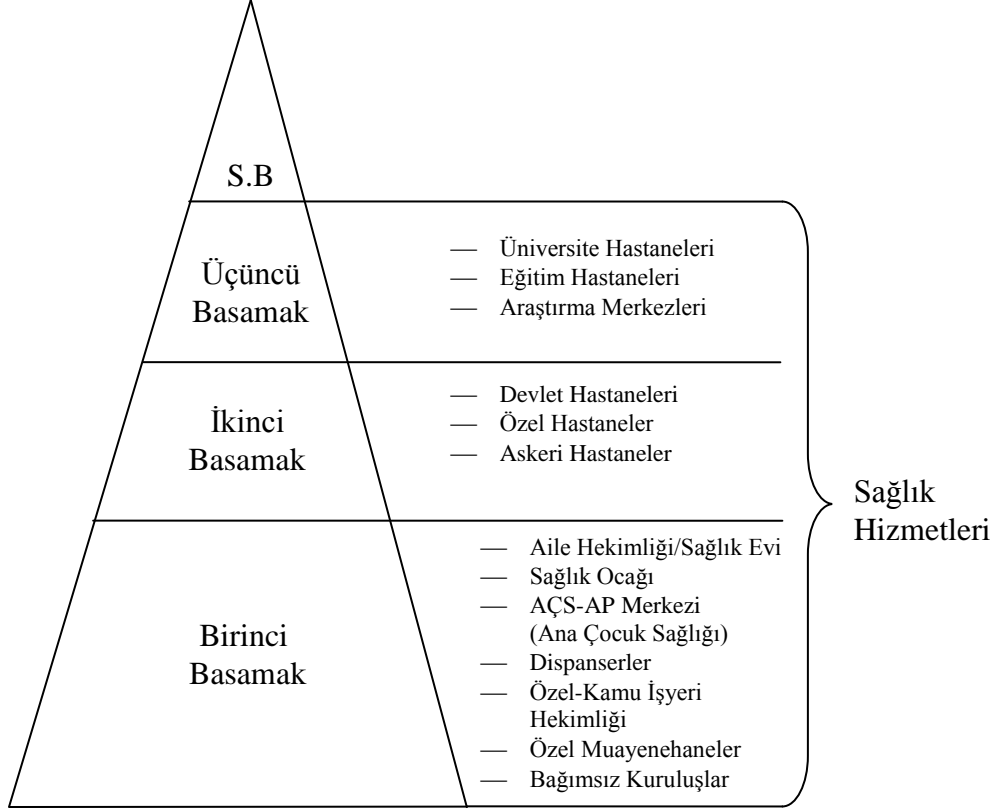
S.B

Üçüncü Basamak

— Üniversite Hastaneleri
— Eğitim Hastaneleri
— Araştırma Merkezleri

İkinci Basamak

— Devlet Hastaneleri
— Özel Hastaneler
— Askeri Hastaneler

Birinci Basamak

— Aile Hekimliği/Sağlık Evi
— Sağlık Ocağı
— AÇS-AP Merkezi (Ana Çocuk Sağlığı)
— Dispanserler
— Özel-Kamu İşyeri Hekimliği
— Özel Muayenehaneler
— Bağımsız Kuruluşlar

Sağlık Hizmetleri